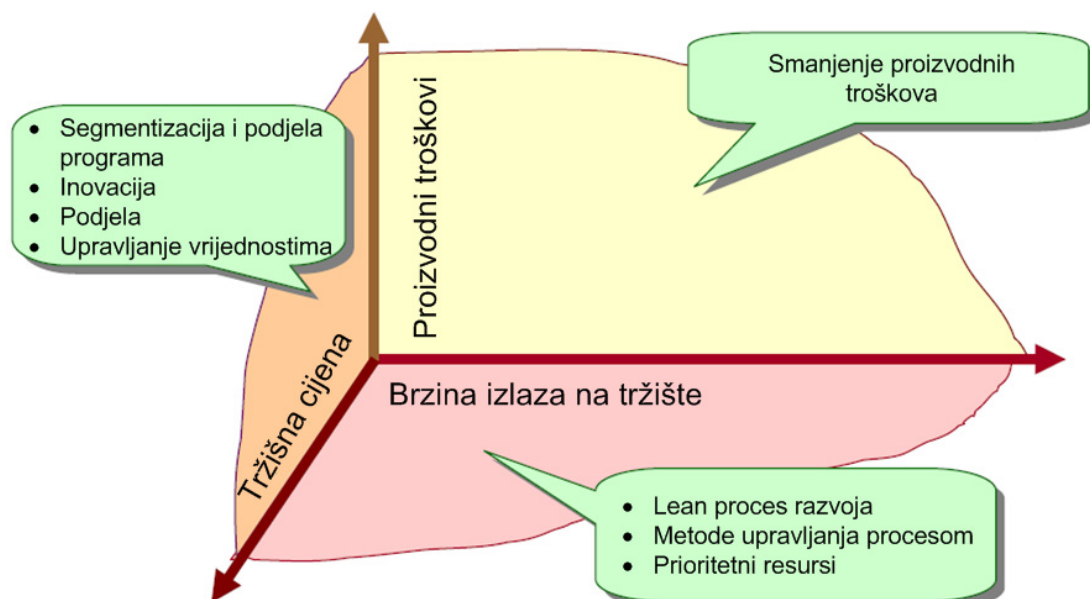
- Segmentizacija i podjela programa
- Inovacija
- Podjela
- Upravljanje vrijednostima

Proizvodni troškovi

Smanjenje proizvodnih troškova

Tržišna cijena

Brzina izlaza na tržište

- Lean proces razvoja
- Metode upravljanja procesom
- Prioritetni resursi